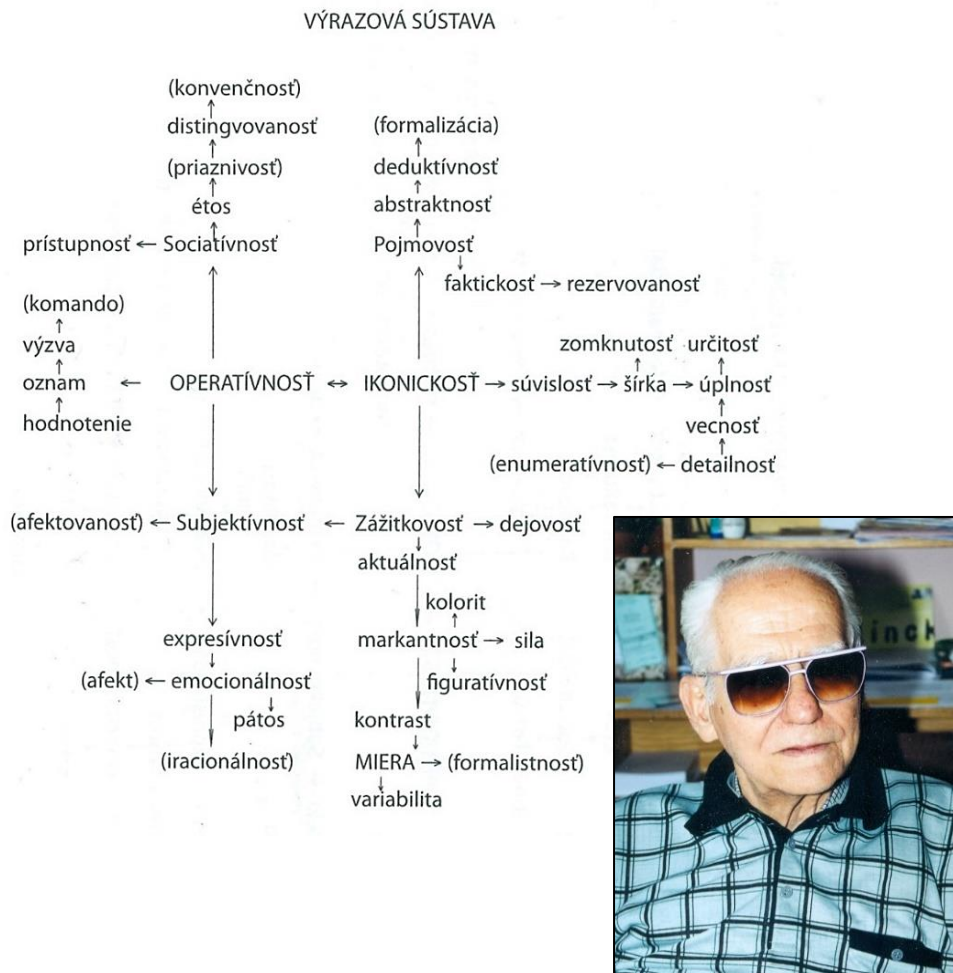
VÝRAZOVÁ SÚSTAVA

(konvenčnosť)
distingvovanosť
(priaznivosť)
étos
prístupnosť ← Sociatívnosť

(formalizácia)
deduktívnosť
abstraktnosť
Pojmovosť
faktickosť → rezervovanosť

(komando)
výzva
oznam ← OPERATÍVNOSŤ ↔ IKONICKOSŤ → súvislosť → šírka → úplnosť
hodnotenie

zomknutosť určitosť
vecnosť
(enumeratívnosť) ← detailnosť

(afektovanosť) ← Subjektívnosť ← Zážitkovosť → dejovosť
aktuálnosť
kolorit
markantnosť → sila
figuratívnosť
kontrast
MIERA → (formalistnosť)
variabilita

expresívnosť
(afekt) ← emocionálnosť
pátos
(iracionálnosť)

inck